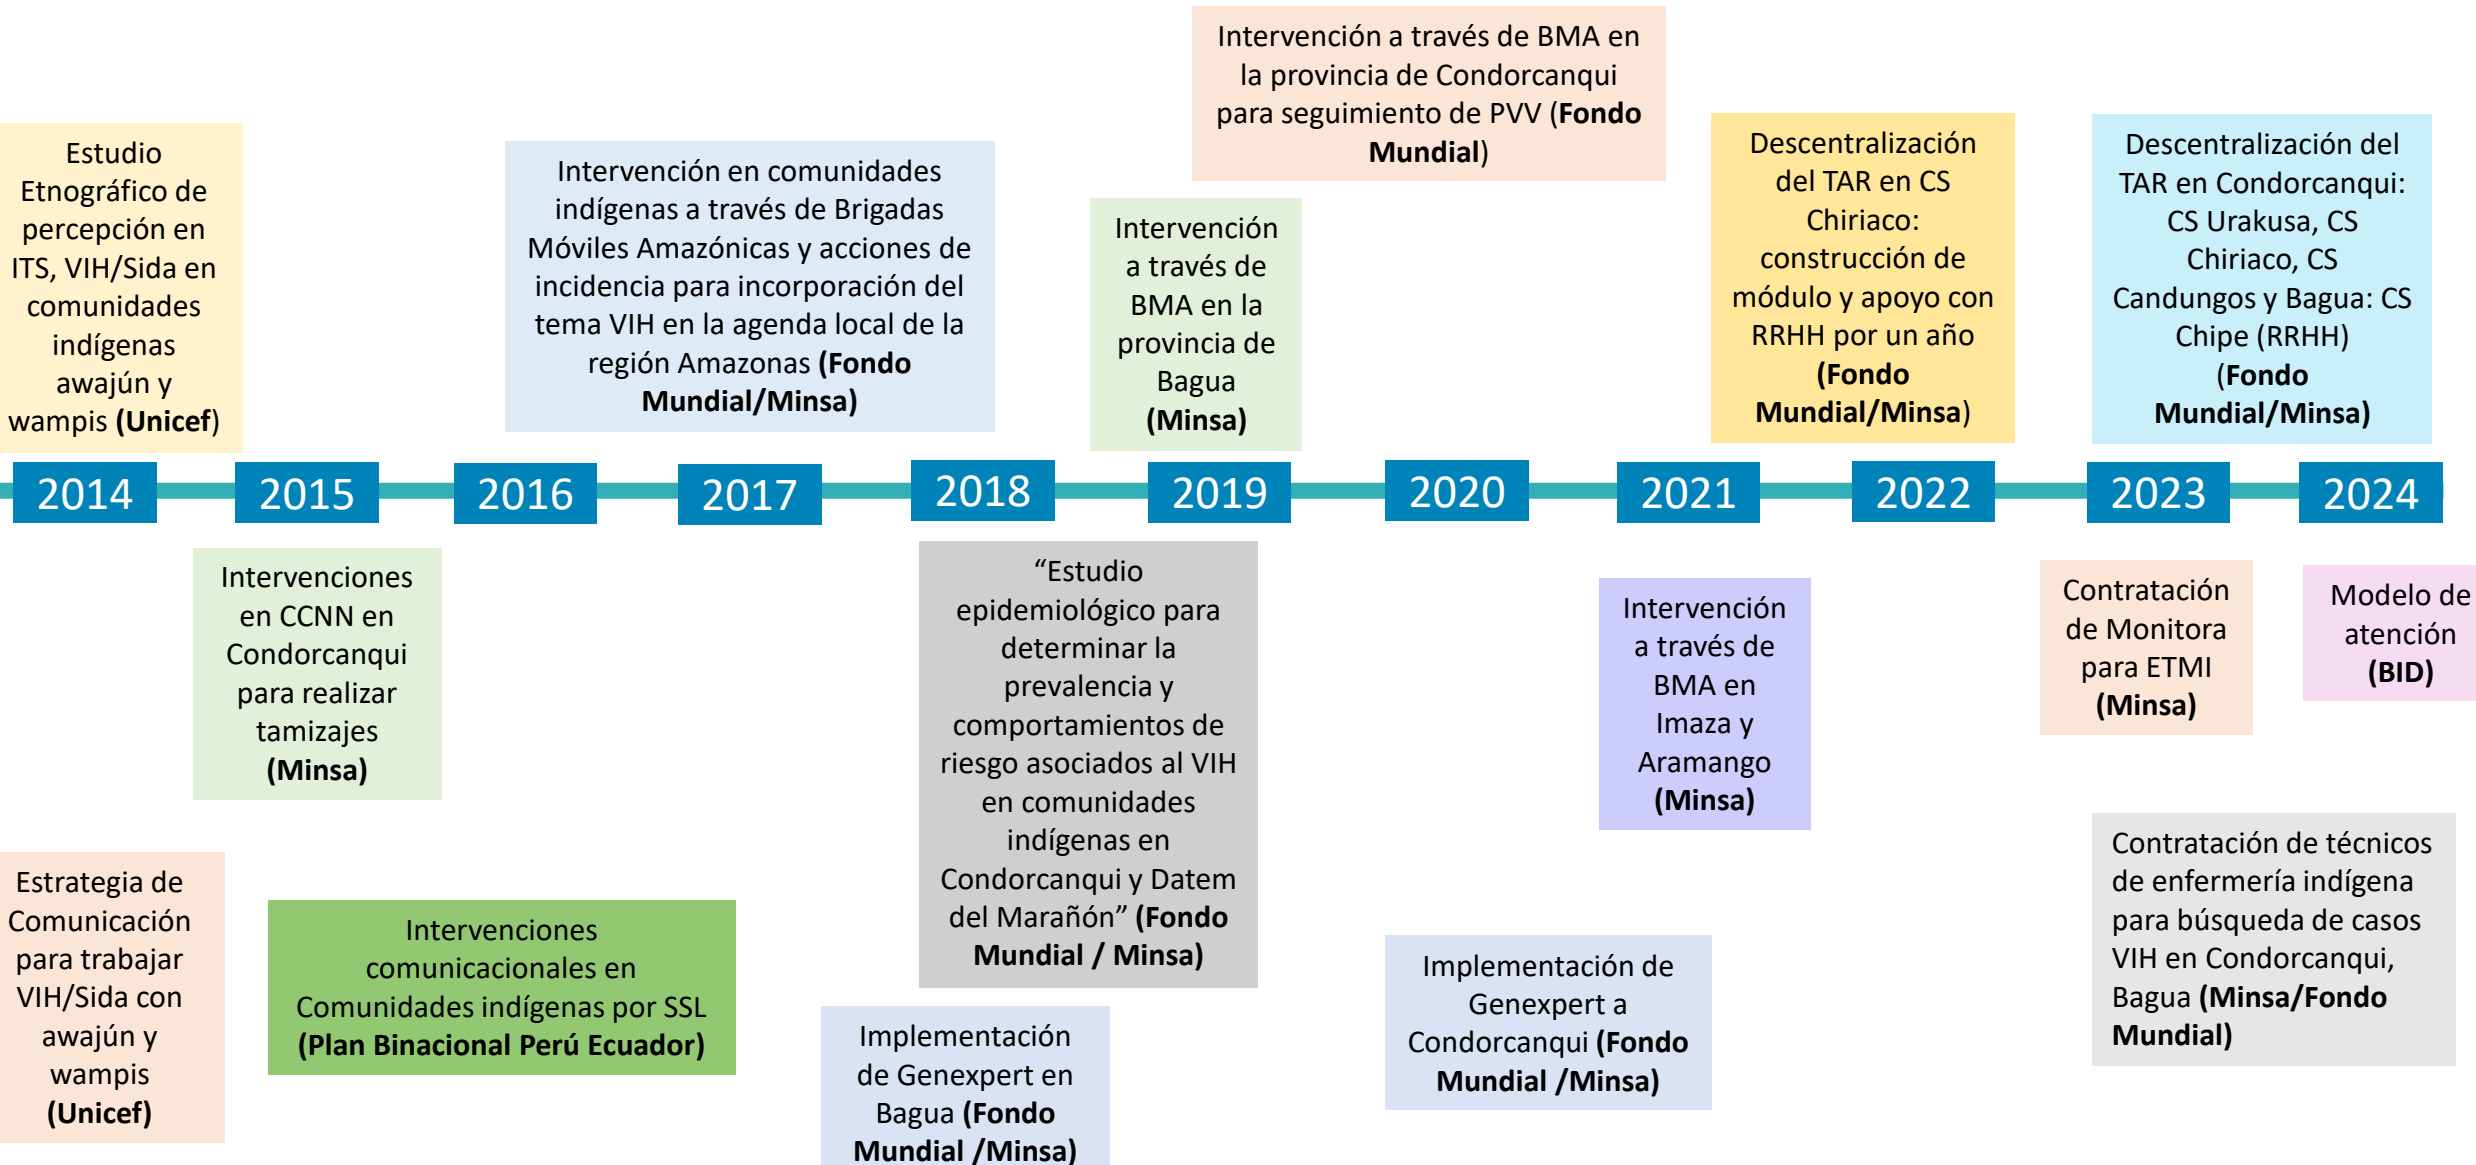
Estudio Etnográfico de percepción en ITS, VIH/Sida en comunidades indígenas awajún y wampis **(Unicef)**

Intervención en comunidades indígenas a través de Brigadas Móviles Amazónicas y acciones de incidencia para incorporación del tema VIH en la agenda local de la región Amazonas **(Fondo Mundial/Minsa)**

Intervención a través de BMA en la provincia de Bagua **(Minsa)**

Intervención a través de BMA en la provincia de Condorcanqui para seguimiento de PVV (**Fondo Mundial**)

Descentralización del TAR en CS Chiriaco: construcción de módulo y apoyo con RRHH por un año **(Fondo Mundial/Minsa**)

Descentralización del TAR en Condorcanqui: CS Urakusa, CS Chiriaco, CS Candungos y Bagua: CS Chipe (RRHH) (**Fondo Mundial/Minsa)**

2014 2015 2016 2017 2018 2019 2020 2021 2022 2023 2024

Intervenciones en CCNN en Condorcanqui para realizar tamizajes **(Minsa)**

"Estudio epidemiológico para determinar la prevalencia y comportamientos de riesgo asociados al VIH en comunidades indígenas en Condorcanqui y Datem del Marañón" **(Fondo Mundial / Minsa)**

Intervención a través de BMA en Imaza y Aramango **(Minsa)**

Contratación de Monitora para ETMI **(Minsa)**

Modelo de atención **(BID)**

Estrategia de Comunicación para trabajar VIH/Sida con awajún y wampis **(Unicef)**

Intervenciones comunicacionales en Comunidades indígenas por SSL **(Plan Binacional Perú Ecuador)**

Implementación de Genexpert en Bagua **(Fondo Mundial /Minsa)**

Implementación de Genexpert a Condorcanqui **(Fondo Mundial /Minsa)**

Contratación de técnicos de enfermería indígena para búsqueda de casos VIH en Condorcanqui, Bagua **(Minsa/Fondo Mundial)**